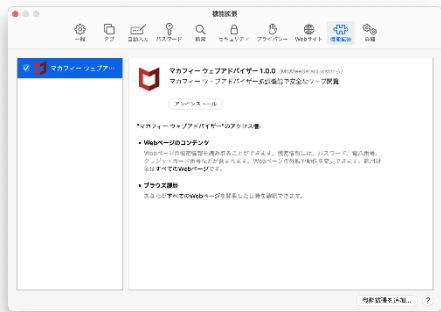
機能拡張

一般 タブ 自動入力 パスワード 検索 セキュリティ プライバシー Webサイト 機能拡張 詳細

マカフィー ウェブアド...

マカフィー ウェブアドバイザー 1.0.0 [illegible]
マカフィー ウェブアドバイザーが提供する安全なウェブ閲覧

アンインストール

"マカフィー ウェブアドバイザー"のアクセス権:

• Webページのコンテンツ
Webページの機密情報を読み取ることができます。機密情報には、パスワード、電話番号、クレジットカード番号などが含まれます。Webページの外観や動作を変更できます。読み取るのはすべてのWebページです。

• ブラウズ履歴
あなたがすべてのWebページを閲覧した日時を確認できます。

機能拡張を入手... ?